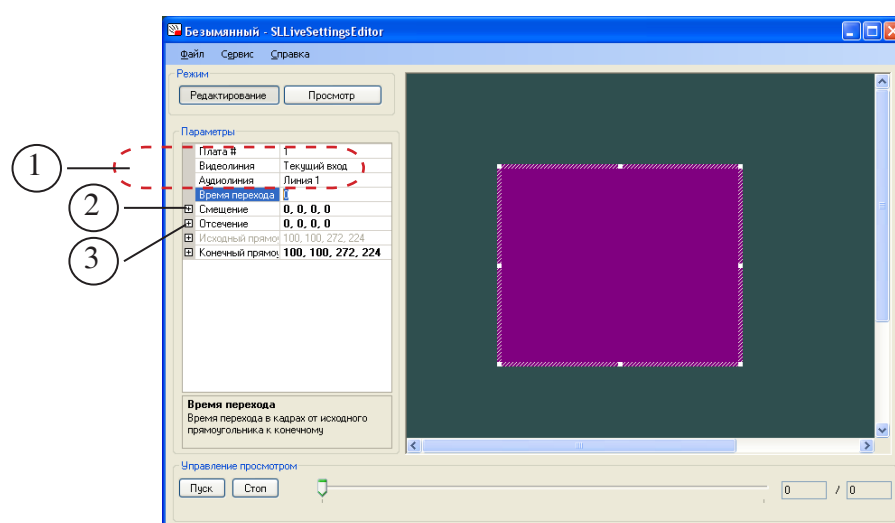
Безымянный - SLLiveSettingsEditor

Файл Сервис Справка

Режим

Редактирование Просмотр

Параметры

1

2

3

| | |
|---|---|
| Плата # | 1 |
| Видеолиния | Текущий вход |
| Аудиолиния | Линия 1 |
| Время перехода | 0 |
| ⊞ Смещение | 0, 0, 0, 0 |
| ⊞ Отсечение | 0, 0, 0, 0 |
| ⊞ Исходный прямоу | 100, 100, 272, 224 |
| ⊞ Конечный прямоу | 100, 100, 272, 224 |

Время перехода
Время перехода в кадрах от исходного прямоугольника к конечному

Управление просмотром

Пуск Стоп

0 / 0